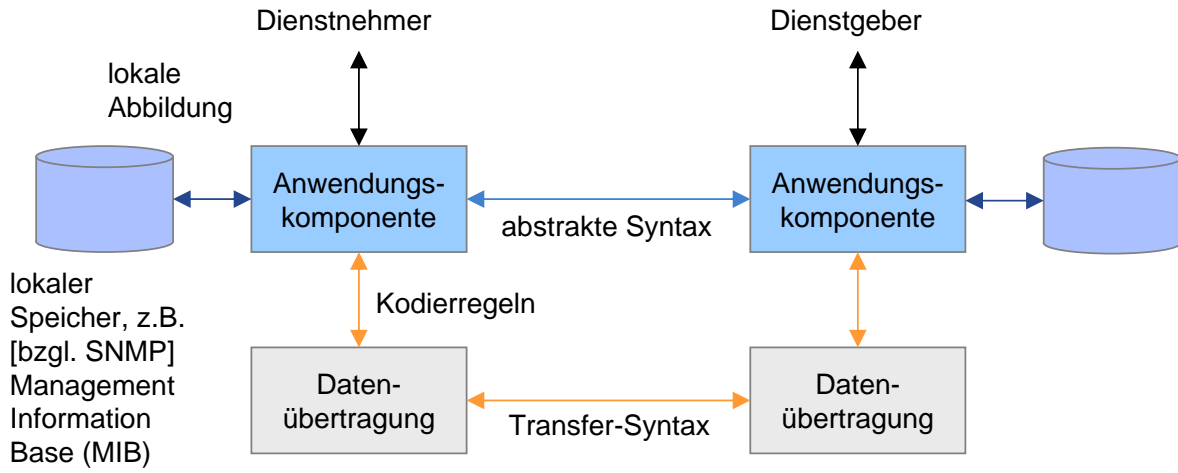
Dienstnehmer

Dienstgeber

lokale Abbildung

Anwendungskomponente

abstrakte Syntax

Anwendungskomponente

lokaler Speicher, z.B. [bzgl. SNMP] Management Information Base (MIB)

Kodierregeln

Datenübertragung

Transfer-Syntax

Datenübertragung